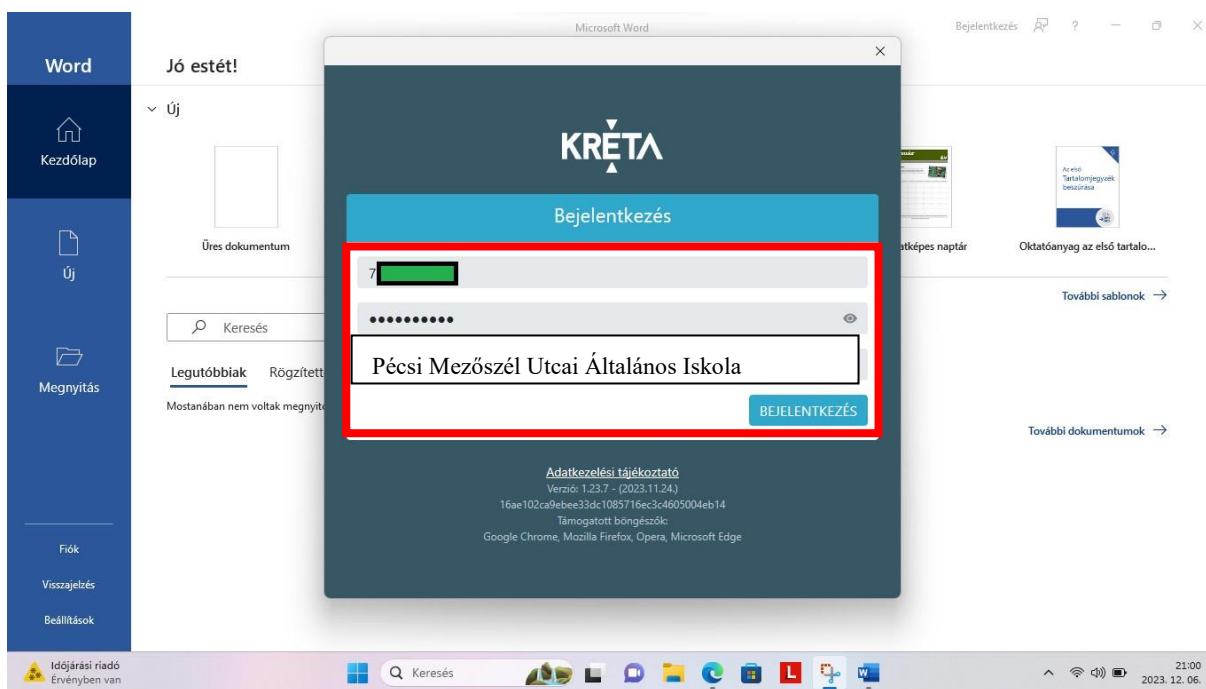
Microsoft Word

Bejelentkezés ? — ☐ ×

Word

Jó estét!

Kezdőlap

Új

Megnyitás

Új

Üres dokumentum

átképes naptár

Az első Tartalomjegyzék beszúrása

Oktatóanyag az első tartalo...

További sablonok →

Keresés

Legutóbbiak Rögzített

Mostanában nem voltak megnyit

További dokumentumok →

Fiók

Visszajelzés

Beállítások

×

KRÉTA

Bejelentkezés

7

••••••••••

Pécsi Mezőszél Utcai Általános Iskola

BEJELENTKEZÉS

Adatkezelési tájékoztató

Verzió: 1.23.7 - (2023.11.24.)

16ae102ca9ebee33dc1085716ec3c4605004eb14

Támogatott böngészők:

Google Chrome, Mozilla Firefox, Opera, Microsoft Edge

Időjárási riadó
Érvényben van

Keresés

21:00
2023. 12. 06.